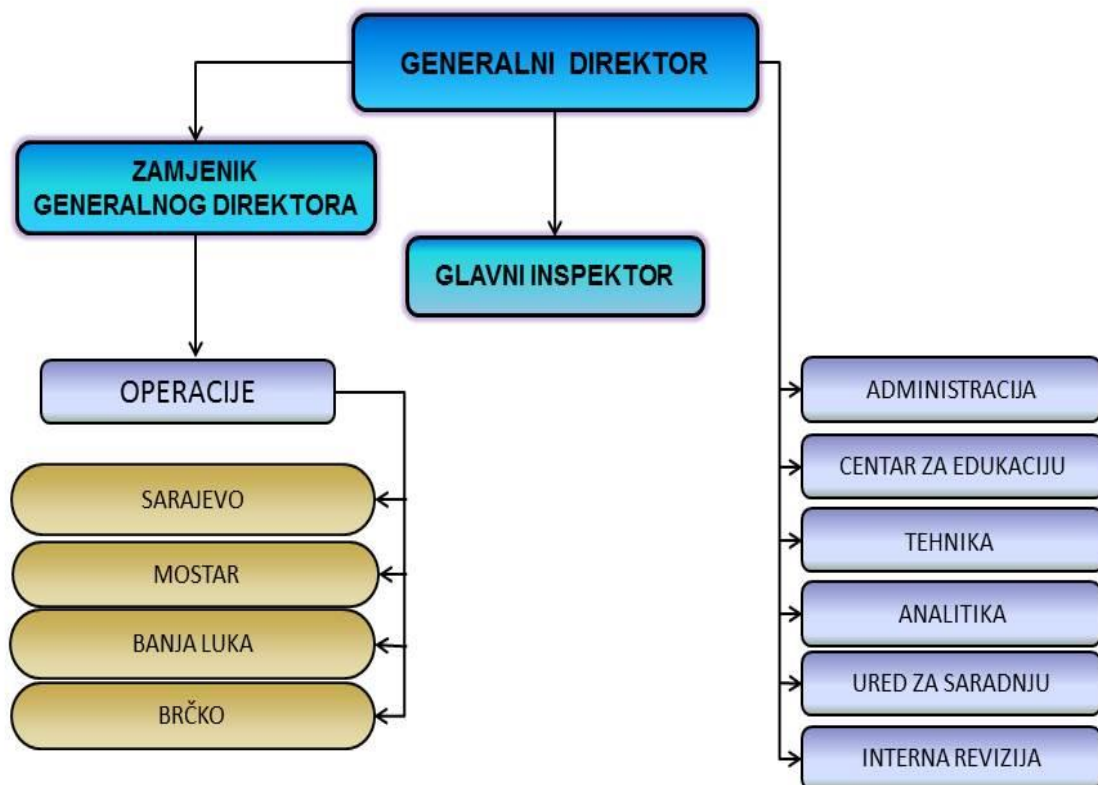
GENERALNI DIREKTOR

ZAMJENIK GENERALNOG DIREKTORA

GLAVNI INSPEKTOR

OPERACIJE

SARAJEVO

MOSTAR

BANJA LUKA

BRČKO

ADMINISTRACIJA

CENTAR ZA EDUKACIJU

TEHNIKA

ANALITIKA

URED ZA SARADNJU

INTERNA REVIZIJA